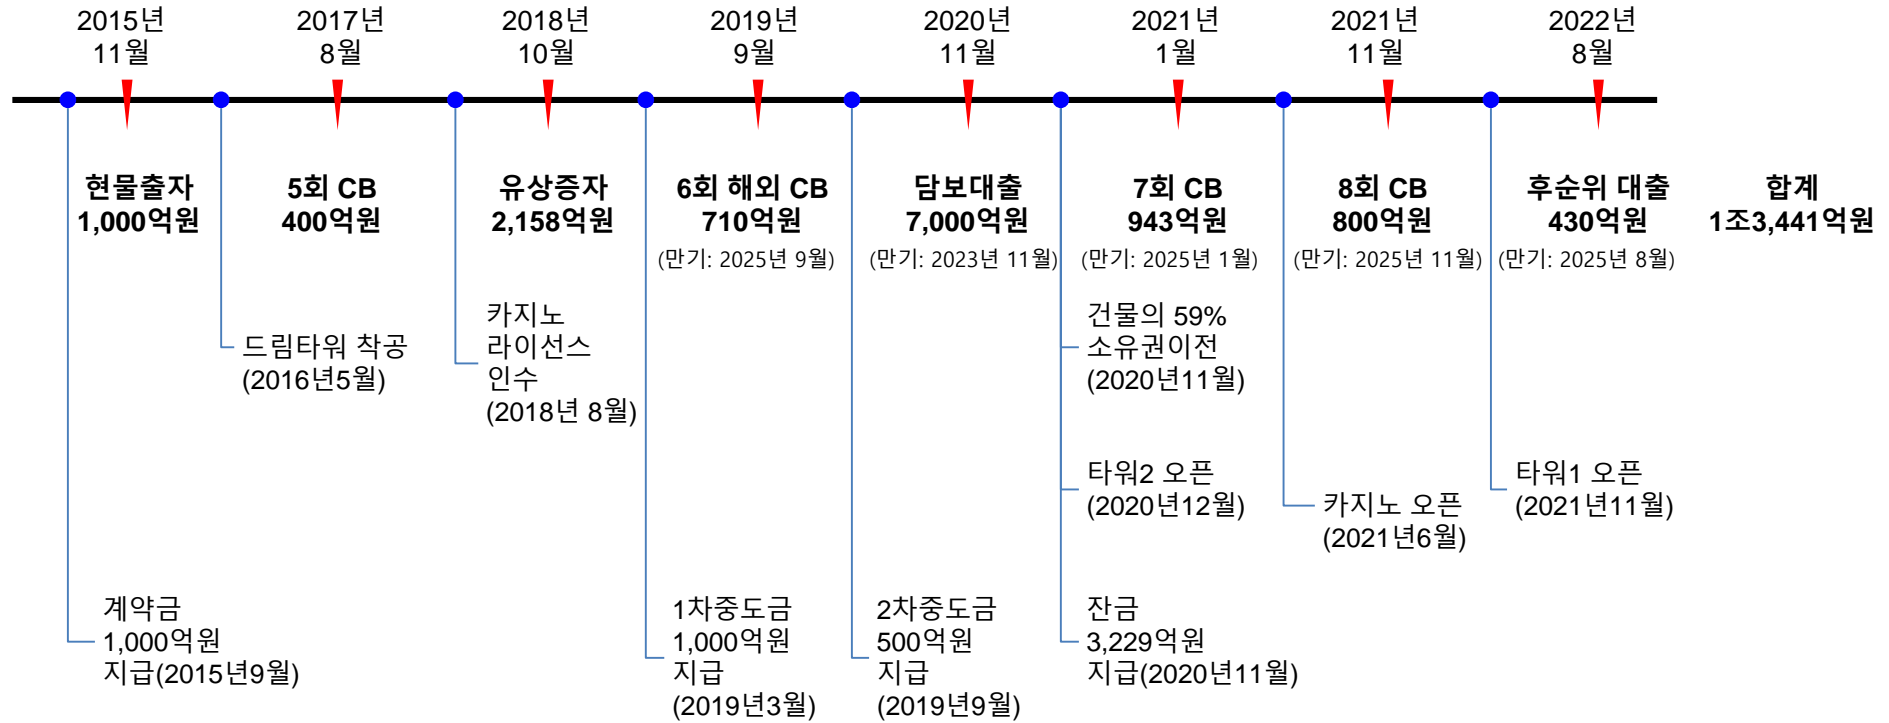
2015년 11월
2017년 8월
2018년 10월
2019년 9월
2020년 11월
2021년 1월
2021년 11월
2022년 8월

현물출자 1,000억원

5회 CB 400억원

유상증자 2,158억원

6회 해외 CB 710억원 (만기: 2025년 9월)

담보대출 7,000억원 (만기: 2023년 11월)

7회 CB 943억원 (만기: 2025년 1월)

8회 CB 800억원 (만기: 2025년 11월)

후순위 대출 430억원 (만기: 2025년 8월)

합계 1조3,441억원

드림타워 착공 (2016년5월)

카지노 라이선스 인수 (2018년 8월)

건물의 59% 소유권이전 (2020년11월)

타워2 오픈 (2020년12월)

카지노 오픈 (2021년6월)

타워1 오픈 (2021년11월)

계약금 1,000억원 지급(2015년9월)

1차중도금 1,000억원 지급 (2019년3월)

2차중도금 500억원 지급 (2019년9월)

잔금 3,229억원 지급(2020년11월)